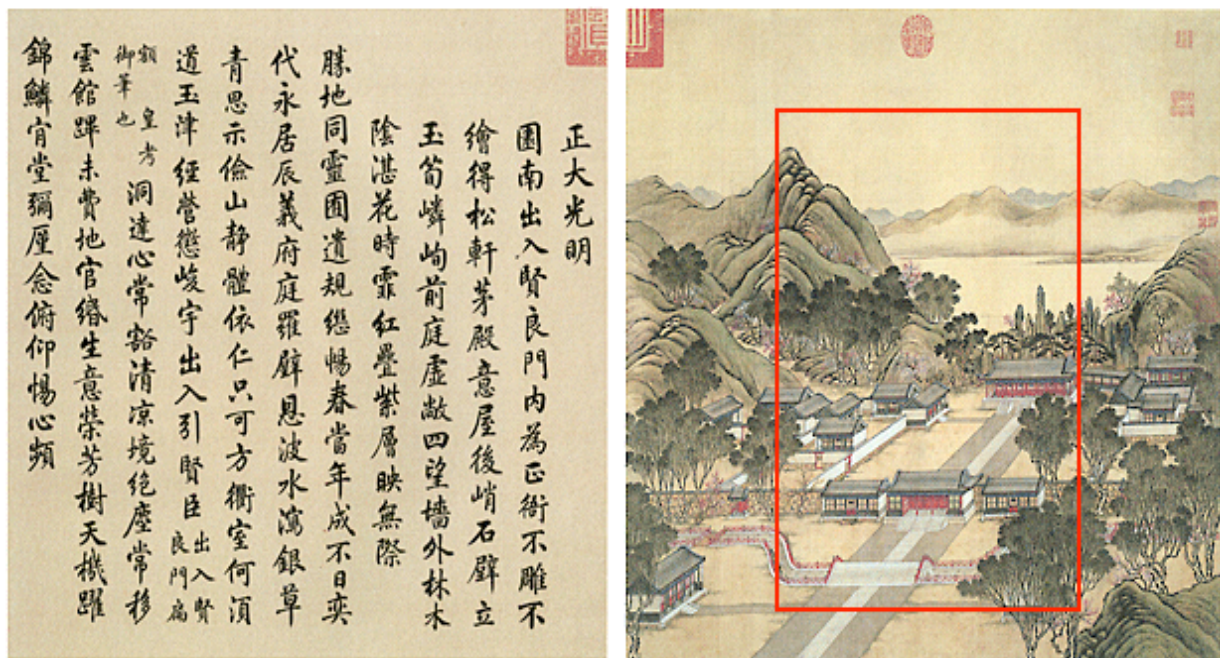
正大光明

園南出入賢良門內為正衙不雕不繪得松軒茅殿意屋後峭石壁立玉笋嶙峋前庭虛敞四望墻外林木陰湛花時霏紅疊紫層映無際

勝地同靈囿遺規繼暢春當年成不日奕代永居辰義府庭羅闢恩波水瀉銀草青思示儉山靜體依仁只可方衢室何須道玉津經營懲峻宇出入引賢臣出入賢良門扁

額皇考御筆也 洞達心常豁清涼境絶塵常移雲館蹕未費地官緡生意榮芳樹天機躍錦鱗宵旰殫屢念俯仰愓心頻